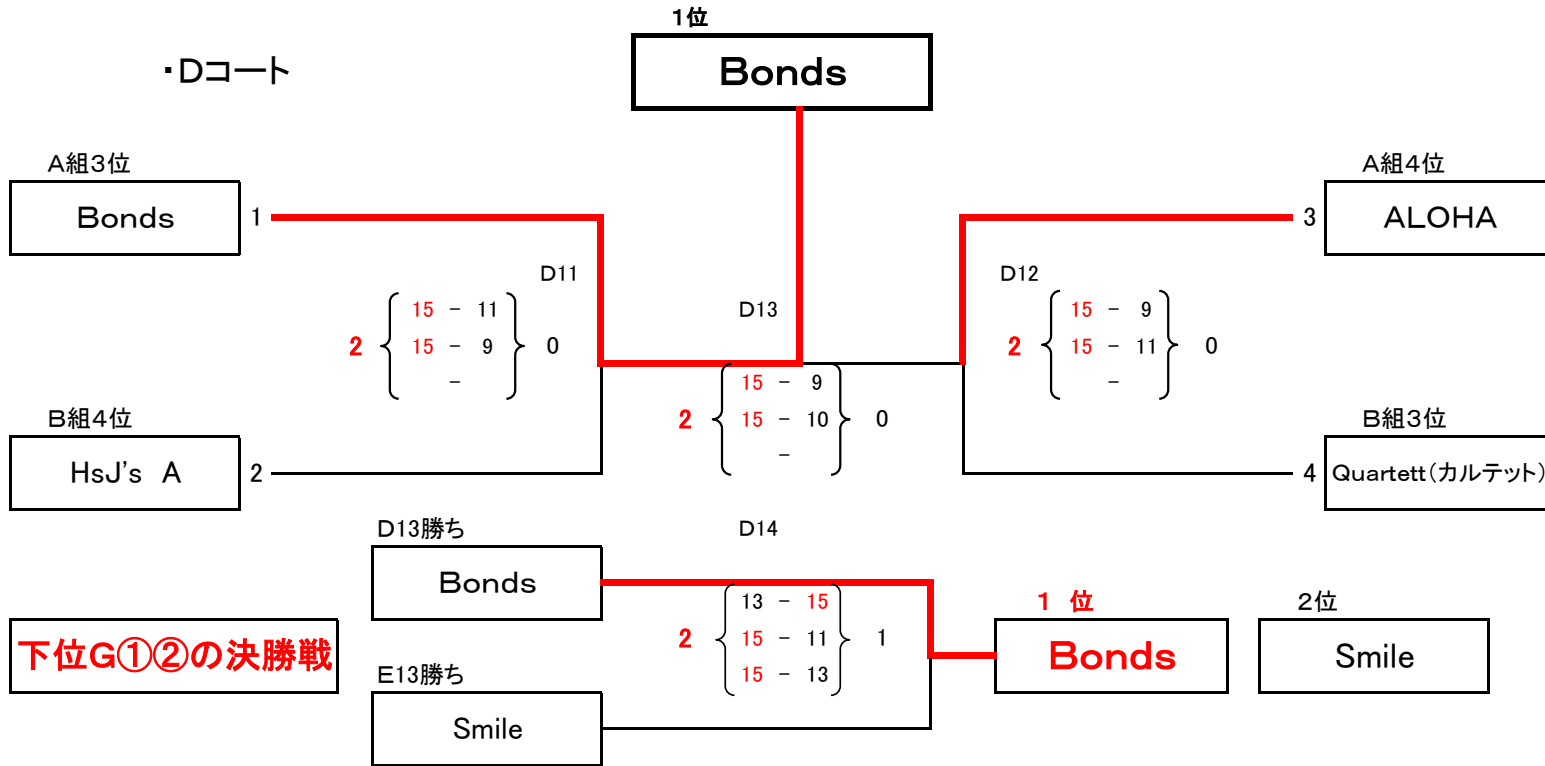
1位

・Dコート

Bonds

A組3位

Bonds

1

A組4位

ALOHA

3

D11

2

15 − 11
15 − 9
−

0

D13

D12

2

15 − 9
15 − 11
−

0

2

15 − 9
15 − 10
−

0

B組4位

HsJ's A

2

B組3位

Quartett(カルテット)

4

D13勝ち

Bonds

D14

2

13 − 15
15 − 11
15 − 13

1

1 位

Bonds

2位

Smile

下位G①②の決勝戦

E13勝ち

Smile